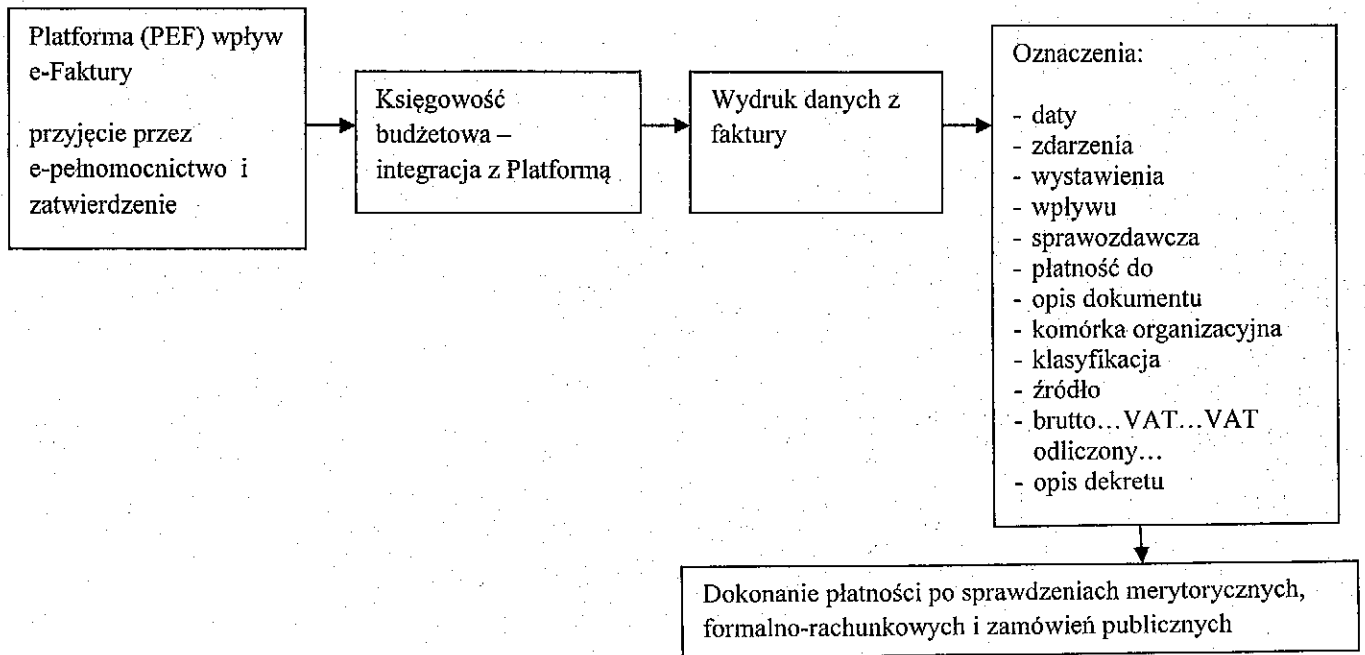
Platforma (PEF) wpływ e-Faktury

przyjęcie przez e-pełnomocnictwo i zatwierdzenie

Księgowość budżetowa – integracja z Platformą

Wydruk danych z faktury

Oznaczenia:

- daty
- zdarzenia
- wystawienia
- wpływu
- sprawozdawcza
- płatność do
- opis dokumentu
- komórka organizacyjna
- klasyfikacja
- źródło
- brutto…VAT…VAT odliczony…
- opis dekretu

Dokonanie płatności po sprawdzeniach merytorycznych, formalno-rachunkowych i zamówień publicznych